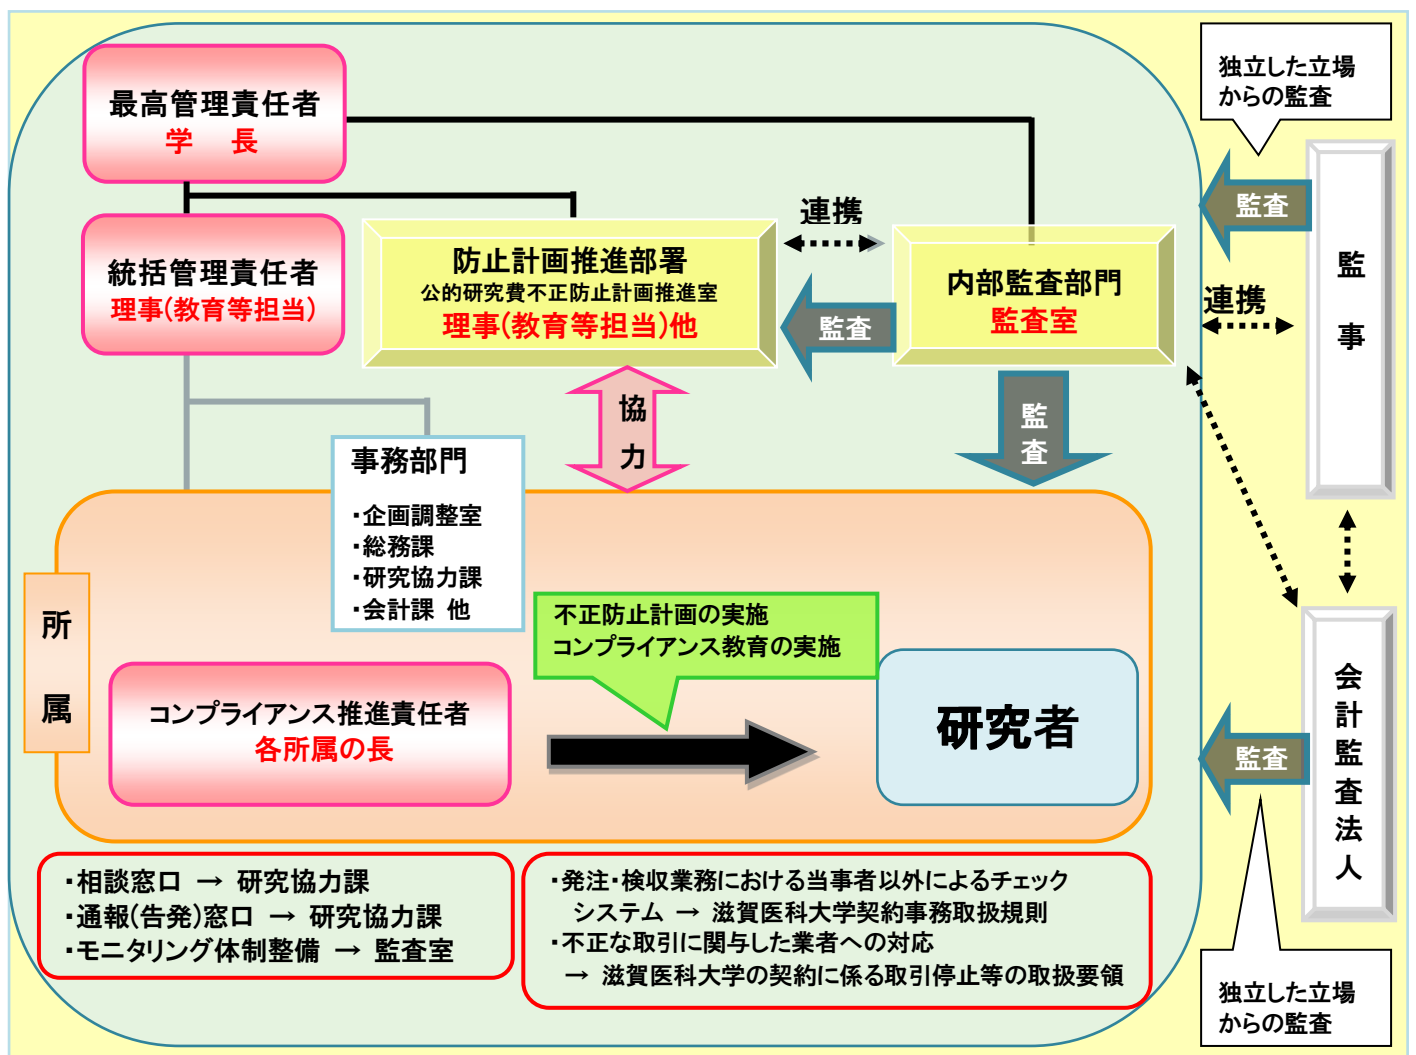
最高管理責任者
学　長

独立した立場からの監査

統括管理責任者
理事(教育等担当)

連携

防止計画推進部署
公的研究費不正防止計画推進室
理事(教育等担当)他

内部監査部門
監査室

監査

監査

監事

連携

協力

監査

事務部門
・企画調整室
・総務課
・研究協力課
・会計課　他

所属

不正防止計画の実施
コンプライアンス教育の実施

コンプライアンス推進責任者
各所属の長

研究者

会計監査法人

監査

・相談窓口　→　研究協力課
・通報(告発)窓口　→　研究協力課
・モニタリング体制整備　→　監査室

・発注・検収業務における当事者以外によるチェックシステム　→　滋賀医科大学契約事務取扱規則
・不正な取引に関与した業者への対応
→　滋賀医科大学の契約に係る取引停止等の取扱要領

独立した立場からの監査